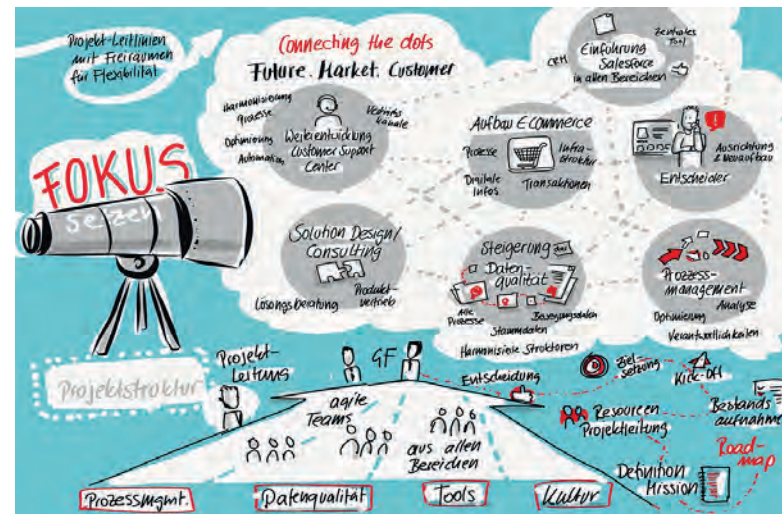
Projekt-Leitlinien mit Freiräumen für Flexibilität

Connecting the dots

Future. Market. Customer

Harmonisierung Prozesse

Optimierung

Automation

Weiterentwicklung Customer Support Center

Weitere Kanäle

Einführung Salesforce in allen Bereichen

CRM

Zentrales Tool

Aufbau E-Commerce

Prozesse

Infrastruktur

Digitale Infos

Transaktionen

Entscheider

Ausrichtung & Neuaufbau

FOKUS setzen

Solution Design/ Consulting

Lösungsberatung

Produktvertrieb

Steigerung Datenqualität

Alle Prozesse

Stammdaten

Bewegungsdaten

Harmonisierte Strukturen

Prozess-management

Optimierung

Analyse

Verantwortlichkeiten

Projektstruktur

Projekt-Leitung

GF

agile Teams

aus allen Bereichen

Entscheidung

Zielsetzung

Kick-Off

Bestandsaufnahme

Resourcen Projektleitung

Road-map

Definition Mission

Prozessmgmt.

Datenqualität

Tools

Kultur